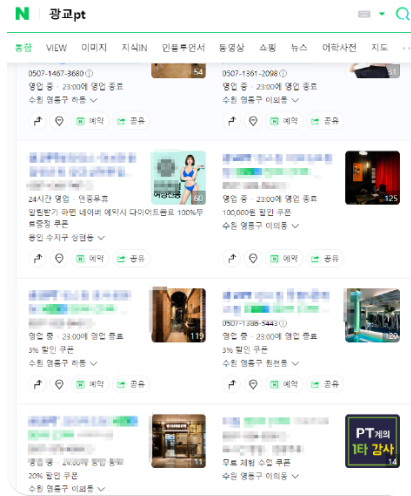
N 광교pt

통합 VIEW 이미지 지식iN 인플루언서 동영상 쇼핑 뉴스 어학사전 지도

0507-1467-3680
영업 중 · 23:00에 영업 종료
수원 영통구 하동
54

0507-1381-2098
영업 중 · 23:00에 영업 종료
수원 영통구 이의동

예약 공유
예약 공유

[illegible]
24시간 영업 · 연중무휴
일행받기 마련 네이버 예약시 다이어트음료 100%무료증정 쿠폰
용인 수지구 상현동
60

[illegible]
100,000원 할인 쿠폰
수원 영통구 이의동
125

예약 공유
예약 공유

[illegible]
영업 중 · 23:00에 영업 종료
5% 할인 쿠폰
수원 영통구 하동
119

0507-1398-5443
영업 중 · 23:00에 영업 종료
5% 할인 쿠폰
수원 영통구 원천동
120

예약 공유
예약 공유

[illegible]
영업 중 · 23:00에 영업 종료
20% 할인 쿠폰
수원 영통구 이의동
11

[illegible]
무료 체험 수업 쿠폰
수원 영통구 이의동
PT계의 1타 강사
14